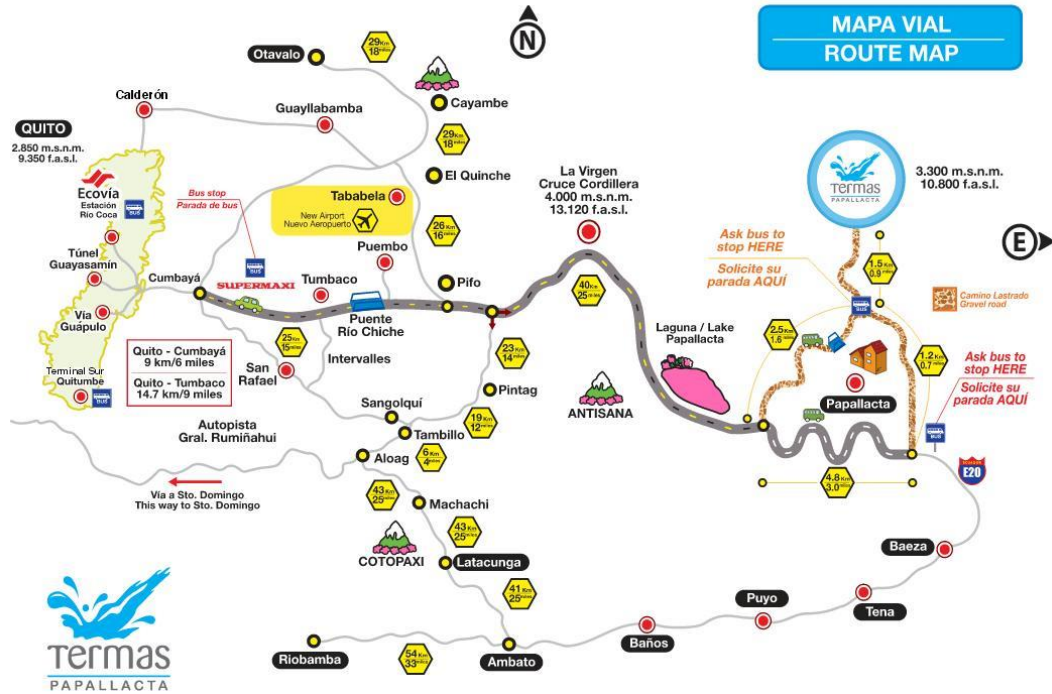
MAPA VIAL
ROUTE MAP

N

E

Otavalo
29 Km 18 miles
Cayambe
Calderón
Guayllabamba
QUITO
2.850 m.s.n.m.
9.350 f.a.s.l.
29 Km 18 miles
El Quinche
Ecovía
Estación Río Coca
Bus stop
Parada de bus
Tababela
New Airport
Nuevo Aeropuerto
26 Km 16 miles
La Virgen
Cruce Cordillera
4.000 m.s.n.m.
13.120 f.a.s.l.
Termas
PAPALLACTA
3.300 m.s.n.m.
10.800 f.a.s.l.
Túnel Guayasamín
Puembo
Cumbayá
SUPERMAXI
Tumbaco
Pifo
Ask bus to stop HERE
Solicite su parada AQUÍ
1.5 Km 0.9 miles
Camino Lastrado
Gravel road
Vía Guápulo
Puente Río Chiche
40 Km 25 miles
25 Km 15 miles
Intervalles
23 Km 14 miles
Laguna / Lake Papallacta
2.5 Km 1.6 miles
1.2 Km 0.7 miles
Ask bus to stop HERE
Solicite su parada AQUÍ
Quito - Cumbayá
9 km/6 miles
Quito - Tumbaco
14.7 km/9 miles
San Rafael
Terminal Sur Quitumbe
Pintag
ANTISANA
Papallacta
Sangolquí
Autopista Gral. Rumiñahui
19 Km 12 miles
Tambillo
Aloag
6 Km 4 miles
4.8 Km 3.0 miles
E20
Vía a Sto. Domingo
This way to Sto. Domingo
43 Km 25 miles
Machachi
43 Km 25 miles
COTOPAXI
Latacunga
Baeza
41 Km 25 miles
Puyo
Tena
Termas
PAPALLACTA
Riobamba
54 Km 33 miles
Ambato
Baños